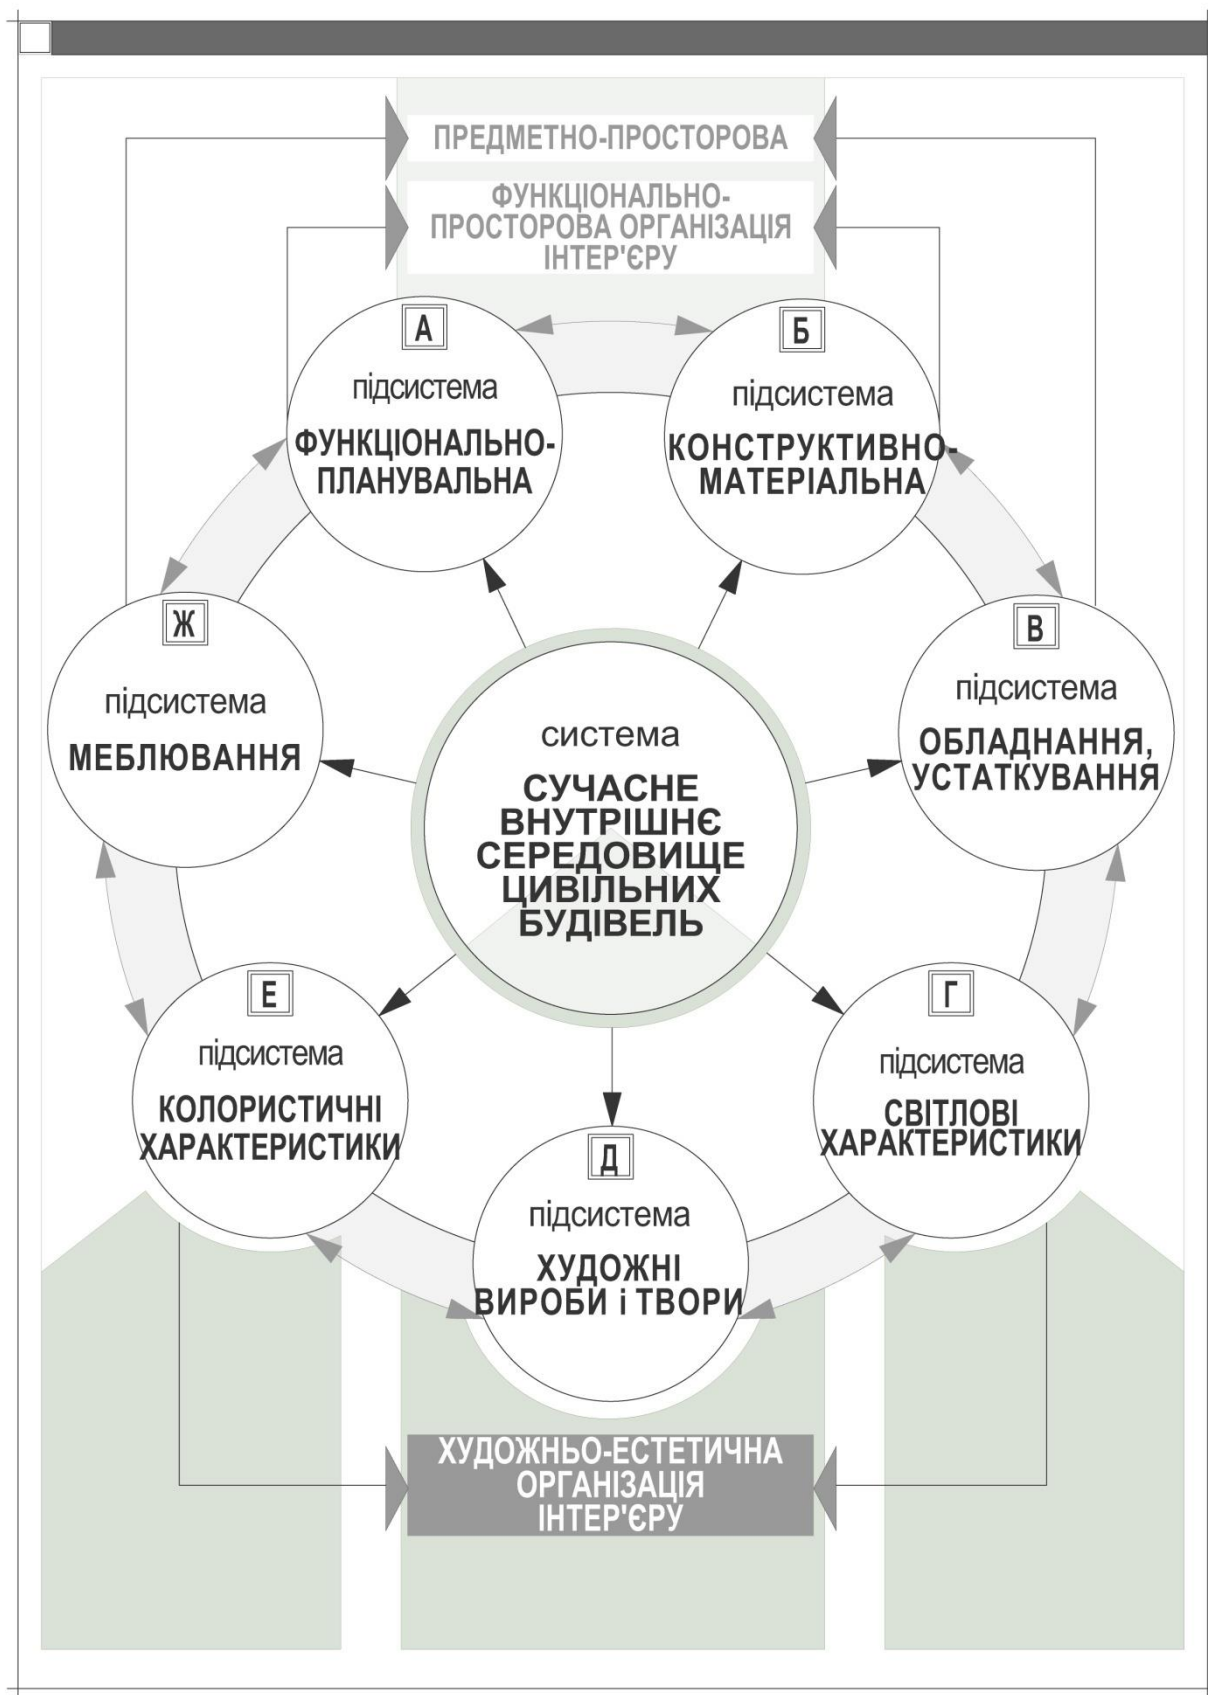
ПРЕДМЕТНО-ПРОСТОРОВА

ФУНКЦІОНАЛЬНО-ПРОСТОРОВА ОРГАНІЗАЦІЯ ІНТЕР'ЄРУ

А
підсистема
ФУНКЦІОНАЛЬНО-ПЛАНУВАЛЬНА

Б
підсистема
КОНСТРУКТИВНО-МАТЕРІАЛЬНА

Ж
підсистема
МЕБЛЮВАННЯ

система
СУЧАСНЕ ВНУТРІШНЄ СЕРЕДОВИЩЕ ЦИВІЛЬНИХ БУДІВЕЛЬ

В
підсистема
ОБЛАДНАННЯ, УСТАТКУВАННЯ

Е
підсистема
КОЛОРИСТИЧНІ ХАРАКТЕРИСТИКИ

Г
підсистема
СВІТЛОВІ ХАРАКТЕРИСТИКИ

Д
підсистема
ХУДОЖНІ ВИРОБИ і ТВОРИ

ХУДОЖНЬО-ЕСТЕТИЧНА ОРГАНІЗАЦІЯ ІНТЕР'ЄРУ